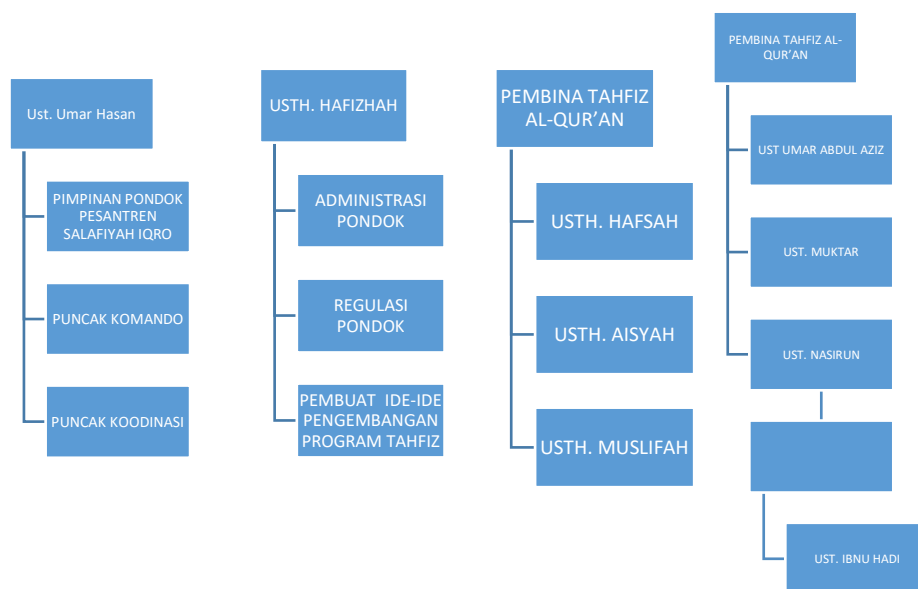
Ust. Umar Hasan

PIMPINAN PONDOK PESANTREN SALAFIYAH IQRO

PUNCAK KOMANDO

PUNCAK KOODINASI

USTH. HAFIZHAH

ADMINISTRASI PONDOK

REGULASI PONDOK

PEMBUAT IDE-IDE PENGEMBANGAN PROGRAM TAHFIZ

PEMBINA TAHFIZ AL-QUR'AN

USTH. HAFSAH

USTH. AISYAH

USTH. MUSLIFAH

PEMBINA TAHFIZ AL-QUR'AN

UST UMAR ABDUL AZIZ

UST. MUKTAR

UST. NASIRUN

UST. IBNU HADI